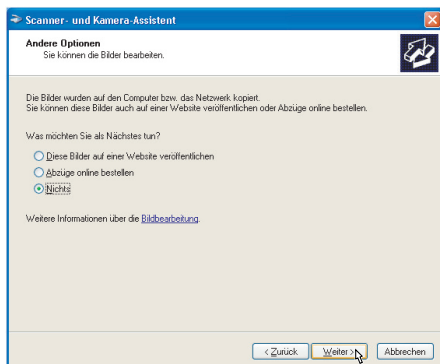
Scanner- und Kamera-Assistent

Andere Optionen
Sie können die Bilder bearbeiten.

Die Bilder wurden auf den Computer bzw. das Netzwerk kopiert.
Sie können diese Bilder auch auf einer Website veröffentlichen oder Abzüge online bestellen.

Was möchten Sie als Nächstes tun?

Diese Bilder auf einer Website veröffentlichen

Abzüge online bestellen

Nichts

Weitere Informationen über die Bildbearbeitung.

< Zurück

Weiter >

Abbrechen